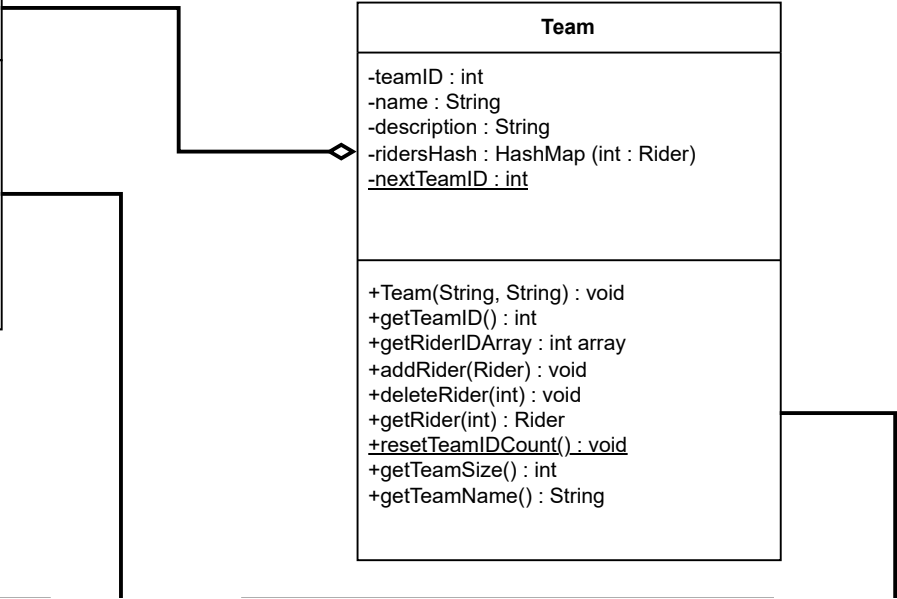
Team

-teamID : int
-name : String
-description : String
-ridersHash : HashMap (int : Rider)
-nextTeamID : int

+Team(String, String) : void
+getTeamID() : int
+getRiderIDArray : int array
+addRider(Rider) : void
+deleteRider(int) : void
+getRider(int) : Rider
+resetTeamIDCount() : void
+getTeamSize() : int
+getTeamName() : String